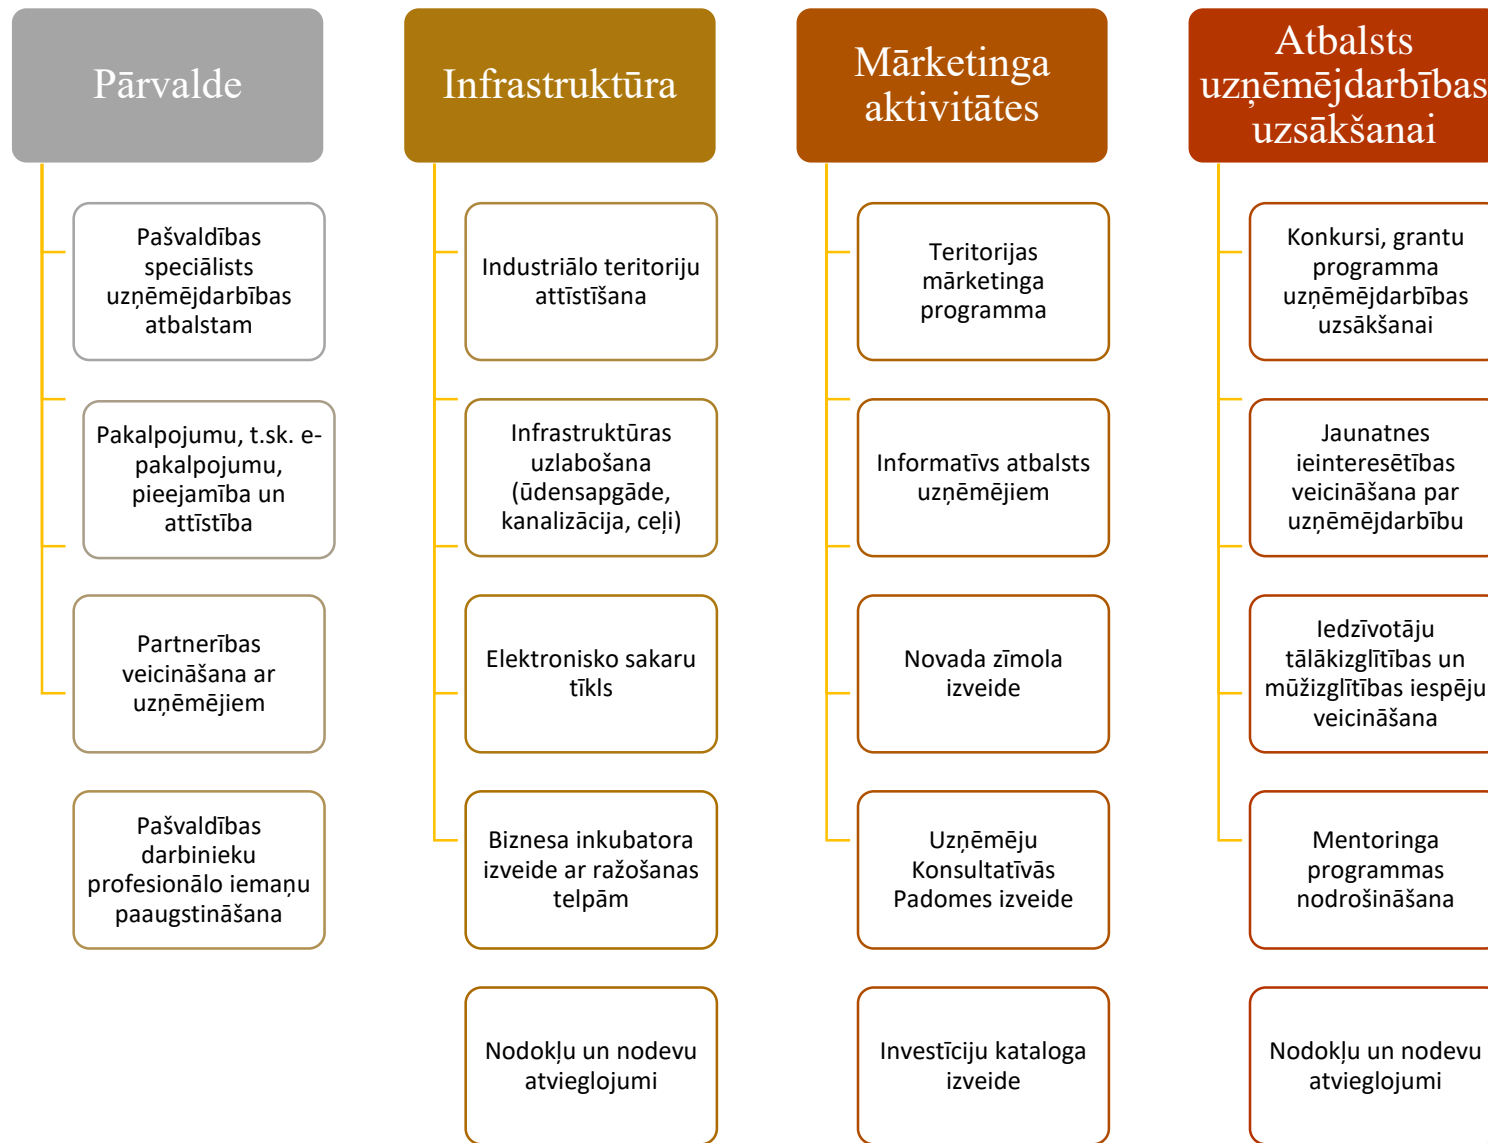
Pārvalde

Pašvaldības speciālists uzņēmējdarbības atbalstam

Pakalpojumu, t.sk. e-pakalpojumu, pieejamība un attīstība

Partnerības veicināšana ar uzņēmējiem

Pašvaldības darbinieku profesionālo iemaņu paaugstināšana

Infrastruktūra

Industriālo teritoriju attīstīšana

Infrastruktūras uzlabošana (ūdensapgāde, kanalizācija, ceļi)

Elektronisko sakaru tīkls

Biznesa inkubatora izveide ar ražošanas telpām

Nodokļu un nodevu atvieglojumi

Mārketinga aktivitātes

Teritorijas mārketinga programma

Informatīvs atbalsts uzņēmējiem

Novada zīmola izveide

Uzņēmēju Konsultatīvās Padomes izveide

Investīciju kataloga izveide

Atbalsts uzņēmējdarbības uzsākšanai

Konkursi, grantu programma uzņēmējdarbības uzsākšanai

Jaunatnes ieinteresētības veicināšana par uzņēmējdarbību

Iedzīvotāju tālākizglītības un mūžizglītības iespēju veicināšana

Mentoringa programmas nodrošināšana

Nodokļu un nodevu atvieglojumi